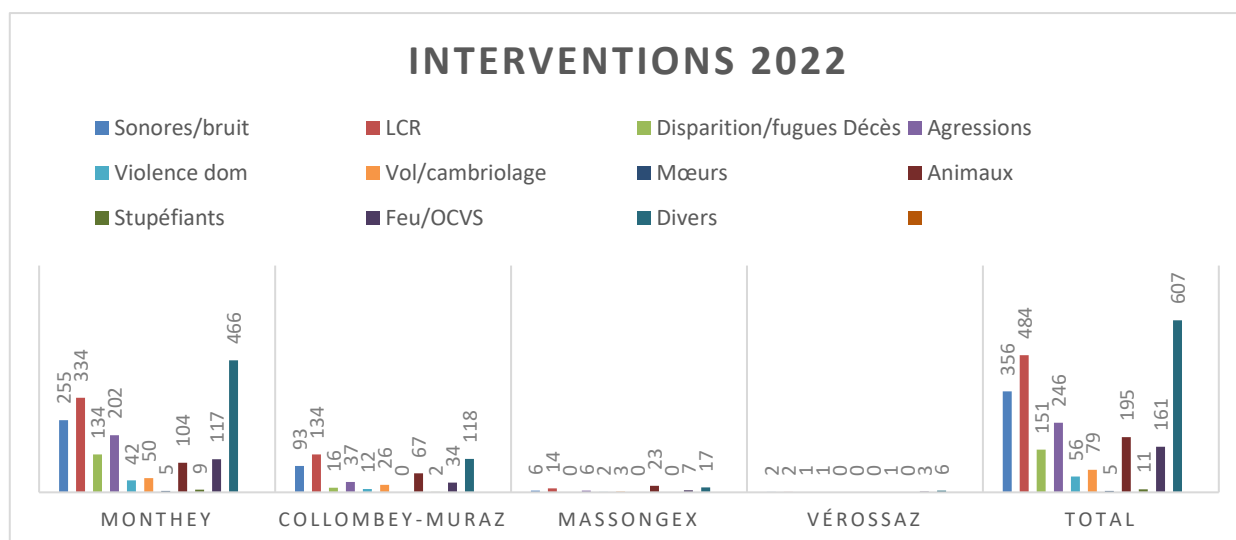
INTERVENTIONS 2022

Sonores/bruit
LCR
Disparition/fugues Décès
Agressions
Violence dom
Vol/cambriolage
Mœurs
Animaux
Stupéfiants
Feu/OCVS
Divers

255 334 134 202 42 50 5 104 9 117 466
MONTHEY

93 134 16 37 12 26 0 67 2 34 118
COLLOMBEY-MURAZ

6 14 0 6 2 3 0 23 0 7 17
MASSONGEX

2 2 1 1 0 0 0 1 0 3 6
VÉROSSAZ

356 484 151 246 56 79 5 195 11 161 607
TOTAL